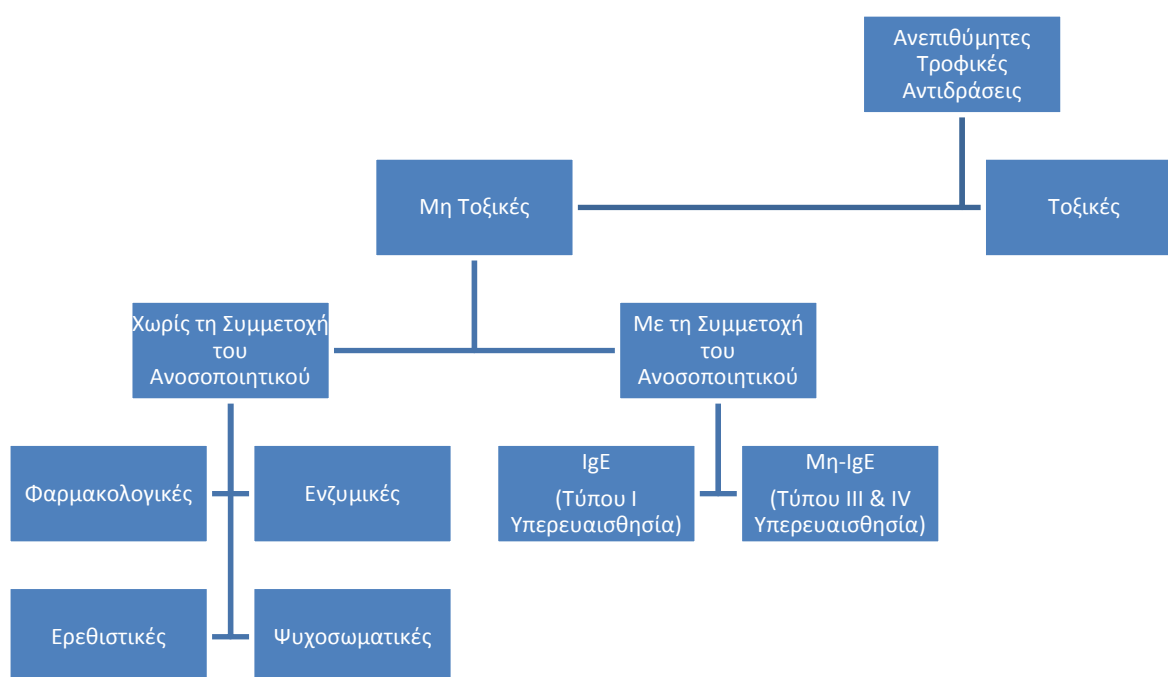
Ανεπιθύμητες Τροφικές Αντιδράσεις

Μη Τοξικές

Τοξικές

Χωρίς τη Συμμετοχή του Ανοσοποιητικού

Με τη Συμμετοχή του Ανοσοποιητικού

Φαρμακολογικές

Ενζυμικές

IgE

(Τύπου I Υπερευαισθησία)

Μη-IgE

(Τύπου III & IV Υπερευαισθησία)

Ερεθιστικές

Ψυχοσωματικές